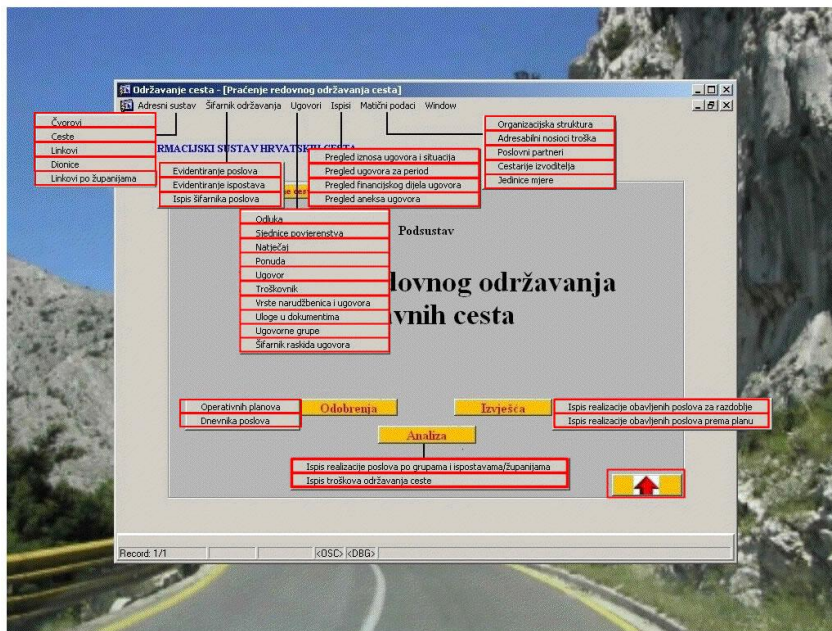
Održavanje cesta - [Praćenje redovnog održavanja cesta]

Adresni sustav Šifarnik održavanja Ugovori Ispisi Matični podaci Window

Čvorovi
Ceste
Linkovi
Dionice
Linkovi po županijama

RMACIJSKI SUSTAV HRVATSKIH CESTA

Evidentiranje poslova
Evidentiranje ispostava
Ispis šifarnika poslova

Pregled iznosa ugovora i situacija
Pregled ugovora za period
Pregled financijskog dijela ugovora
Pregled aneksa ugovora

Organizacijska struktura
Adresabilni nosioci troška
Poslovni partneri
Cestarije izvoditelja
Jedinice mjere

Odluka
Sjednice povjerenstva
Natječaj
Ponuda
Ugovor
Troškovnik
Vrste narudžbenica i ugovora
Uloge u dokumentima
Ugovorne grupe
Šifarnik raskida ugovora

Podsustav

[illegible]dovnog održavanja
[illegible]vnih cesta

Operativnih planova
Dnevnika poslova

Odobrenja

Izvješća

Ispis realizacije obavljenih poslova za razdoblje
Ispis realizacije obavljenih poslova prema planu

Analiza

Ispis realizacije poslova po grupama i ispostavama/županijama
Ispis troškova održavanja ceste

Record: 1/1 <OSC> <DBG>